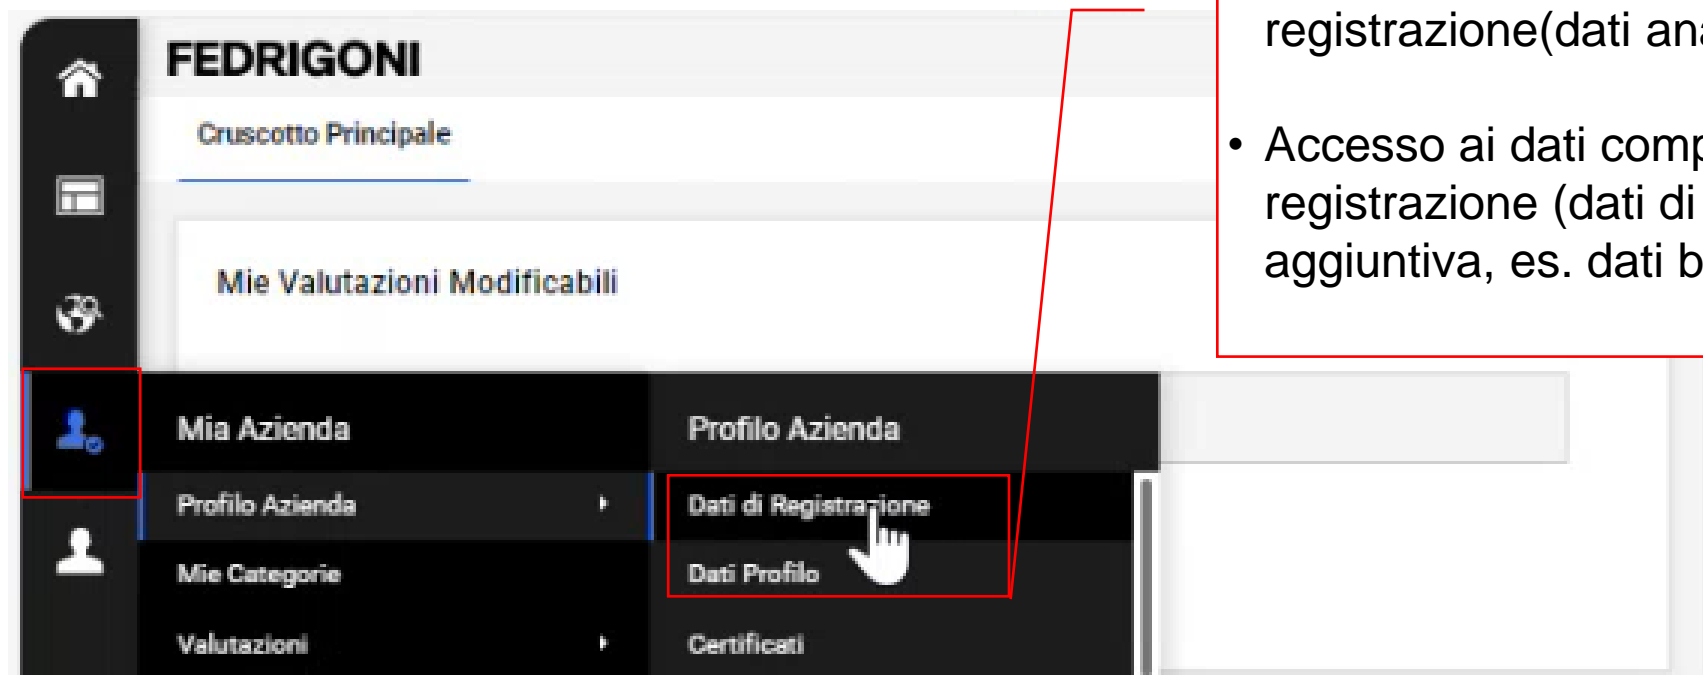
FEDRIGONI

Cruscotto Principale

Mie Valutazioni Modificabili

Mia Azienda

Profilo Azienda

Mie Categorie

Valutazioni

Profilo Azienda

Dati di Registrazione

Dati Profilo

Certificati

registrazione(dati ana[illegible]

• Accesso ai dati comp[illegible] registrazione (dati di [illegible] aggiuntiva, es. dati b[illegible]